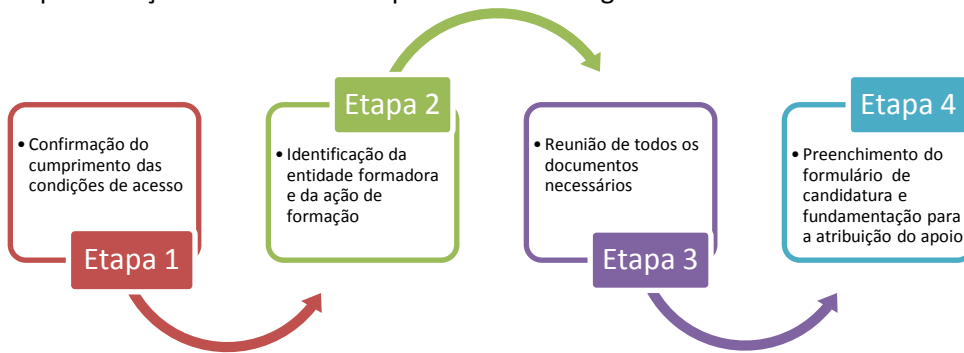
• Confirmação do cumprimento das condições de acesso

Etapa 1

Etapa 2

• Identificação da entidade formadora e da ação de formação

• Reunião de todos os documentos necessários

Etapa 3

Etapa 4

• Preenchimento do formulário de candidatura e fundamentação para a atribuição do apoio